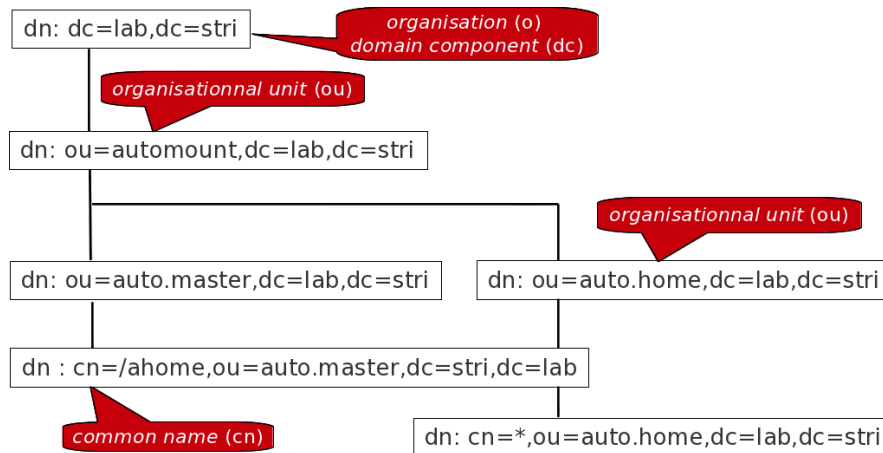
dn: dc=lab,dc=stri

organisation (o)
domain component (dc)

organisationnal unit (ou)

dn: ou=automount,dc=lab,dc=stri

organisationnal unit (ou)

dn: ou=auto.master,dc=lab,dc=stri

dn: ou=auto.home,dc=lab,dc=stri

dn : cn=/ahome,ou=auto.master,dc=stri,dc=lab

common name (cn)

dn: cn=*,ou=auto.home,dc=lab,dc=stri